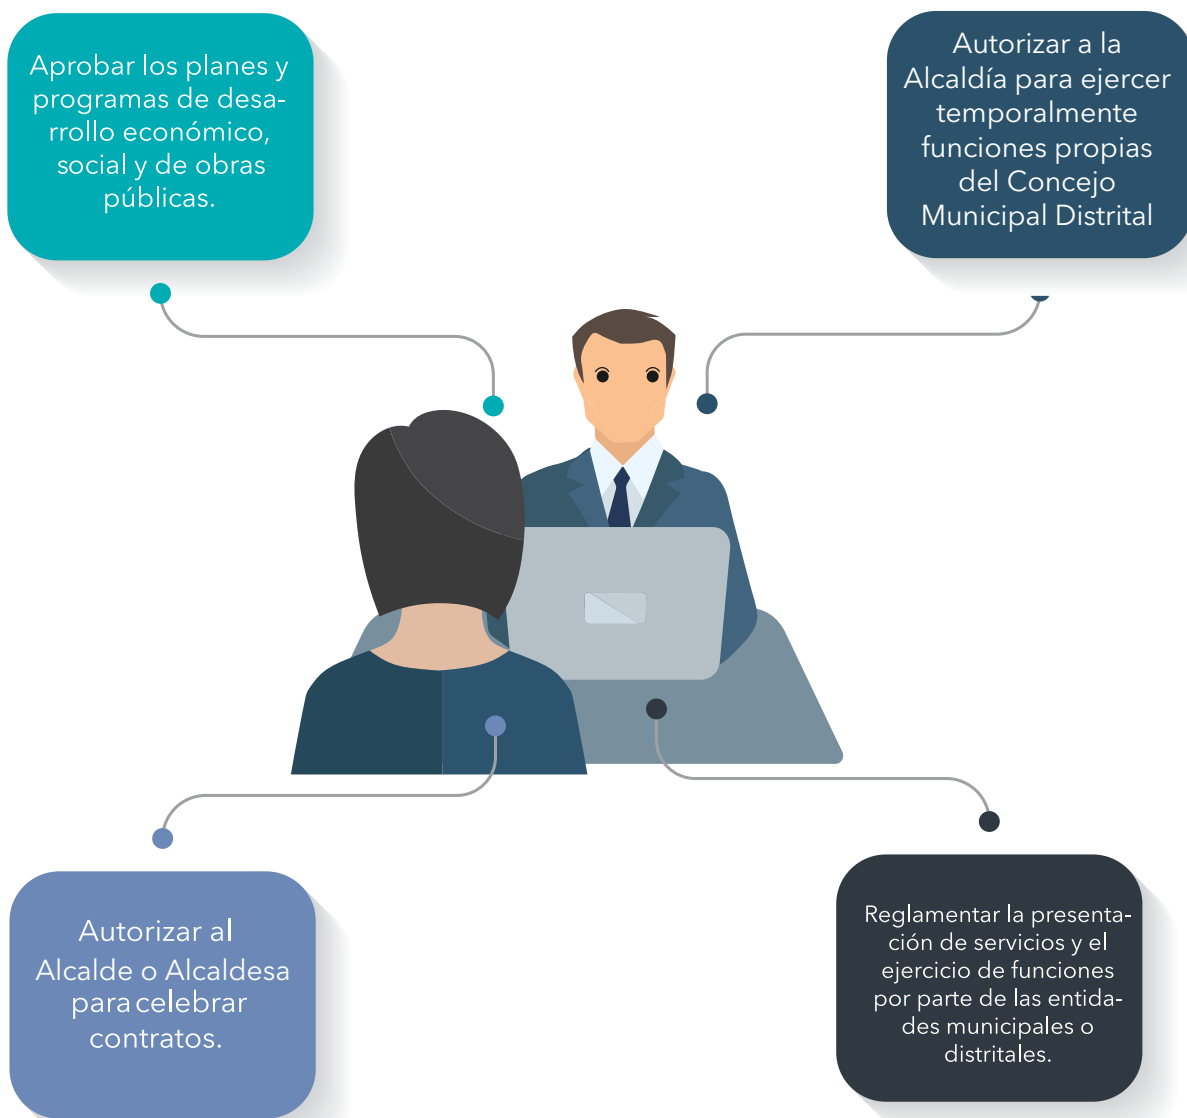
Aprobar los planes y programas de desarrollo económico, social y de obras públicas.

Autorizar a la Alcaldía para ejercer temporalmente funciones propias del Concejo Municipal Distrital

Autorizar al Alcalde o Alcaldesa para celebrar contratos.

Reglamentar la presentación de servicios y el ejercicio de funciones por parte de las entidades municipales o distritales.